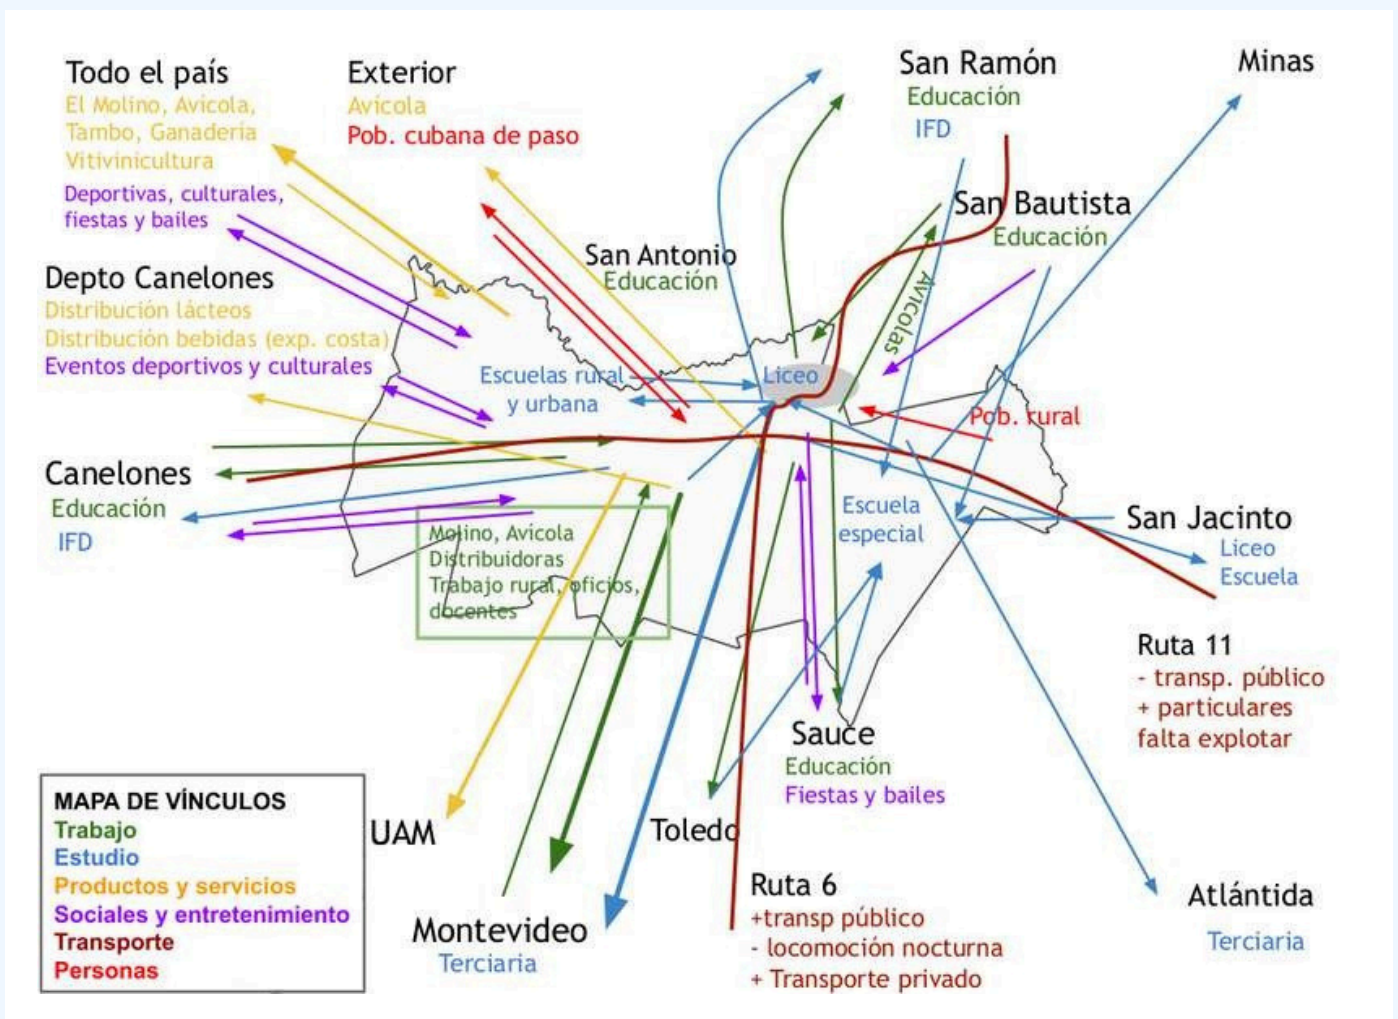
Todo el país
El Molino, Avícola, Tambo, Ganadería Vitivinicultura
Deportivas, culturales, fiestas y bailes

Exterior
Avícola
Pob. cubana de paso

San Ramón
Educación
IFD

Minas

San Bautista
Educación

San Antonio
Educación

Avícolas

Depto Canelones
Distribución lácteos
Distribución bebidas (exp. costa)
Eventos deportivos y culturales

Escuelas rural y urbana

Liceo

Pob. rural

Canelones
Educación
IFD

Molino, Avícola
Distribuidoras
Trabajo rural, oficios, docentes

Escuela especial

San Jacinto
Liceo
Escuela

Ruta 11
- transp. público
+ particulares
falta explotar

Sauce
Educación
Fiestas y bailes

MAPA DE VÍNCULOS
Trabajo
Estudio
Productos y servicios
Sociales y entretenimiento
Transporte
Personas

UAM

Toledo

Montevideo
Terciaria

Ruta 6
+transp público
- locomoción nocturna
+ Transporte privado

Atlántida
Terciaria